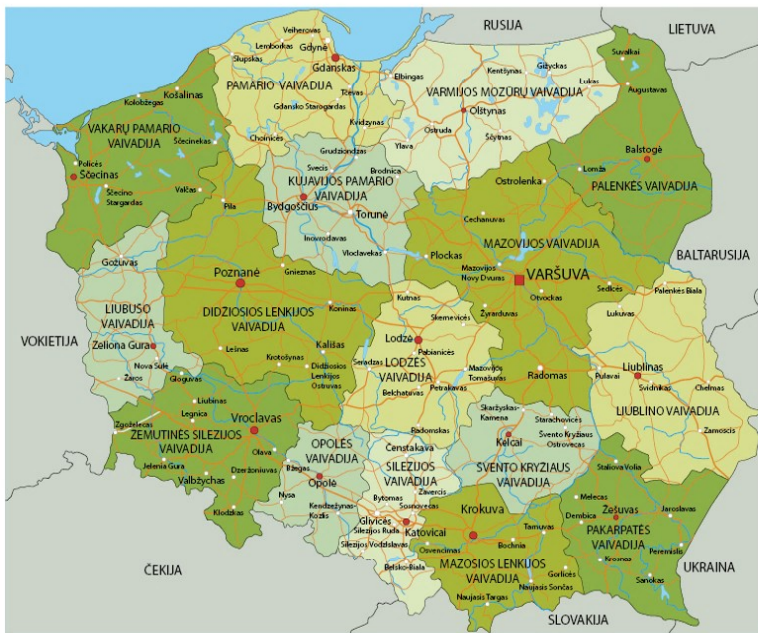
RUSIJA
LIETUVA
Veiherovas
Gdynė
Lemborkas
Slupskas
Gdanskas
Košalinas
Kolobžegas
PAMARIO VAIVADIJA
Elbingas
Kentšynas
Gižyckas
Suvalkai
Lukas
Augustavas
VARMIJOS MOZŪRŲ VAIVADIJA
Olštynas
Tčevas
Gdansko Starogardas
VAKARŲ PAMARIO VAIVADIJA
Chojnicės
Kvidzynas
Ostruda
Ščytnas
Ščecinekas
Grudziondzas
Ylava
Balstogė
Policės
Ščecinas
Svecis
Brodnica
Lomža
KUJAVIJOS PAMARIO VAIVADIJA
Ostrolenka
PALENKĖS VAIVADIJA
Ščecino Stargardas
Valčas
Bydgoščius
Torunė
Piła
Cechanuvas
Inovroclavas
Vloclavekas
Plockas
MAZOVIJOS VAIVADIJA
Gožuvas
BALTARUSIJA
Gnieznas
Poznanė
Mazovijos Novy Dvuras
VARŠUVA
Siedlcės
Palenkės Biala
Koninas
Kutnas
Skernevicės
Žyrarduvas
Otvockas
LIUBUŠO VAIVADIJA
DIDŽIOSIOS LENKIJOS VAIVADIJA
VOKIETIJA
Lodzė
Lukuvas
Zeliona Gura
Lešnas
Kališas
Pabianicės
Krotošynas
Seradzas
LODZĖS VAIVADIJA
Mazovijos Tomašuvas
Radomas
Liublinas
Nova Sulė
Žaros
Didžiosios Lenkijos Ostruvas
Pulavai
Svidnikas
Chelmas
Glogluvas
Petrakavas
Belchatuvas
Liubinas
Legnica
Vroclavas
Radomskas
Skaržyskas-Kamena
Starachovicės
Švento Kryžiaus Ostrovecas
LIUBLINO VAIVADIJA
Zgoželecas
ŽEMUTINĖS SILEZIJOS VAIVADIJA
OPOLĖS VAIVADIJA
Čenstakava
Kelcai
Zamoscis
Olava
SILEZIJOS VAIVADIJA
ŠVENTO KRYŽIAUS VAIVADIJA
Stalova Volia
Jelenia Gura
Dzeržoniuvas
Bžegas
Opolė
Zavercis
Melecas
Valbžychas
Nysa
Bytomas
Sosnovecas
Krokuva
Dembica
Žešuvas
Jaroslavas
Kendzežynas-Kozlis
Glivicės
Katovicai
Tarnuvas
PAKARPATĖS VAIVADIJA
Peremislis
Klodzkas
Silezijos Vodzislavas
Osvencimas
Bochnia
Krosnas
UKRAINA
ČEKIJA
Belsko-Biala
MAŽOSIOS LENKIJOS VAIVADIJA
Gorlicės
Sanokas
Naujasis Targas
Naujasis Sončas
SLOVAKIJA